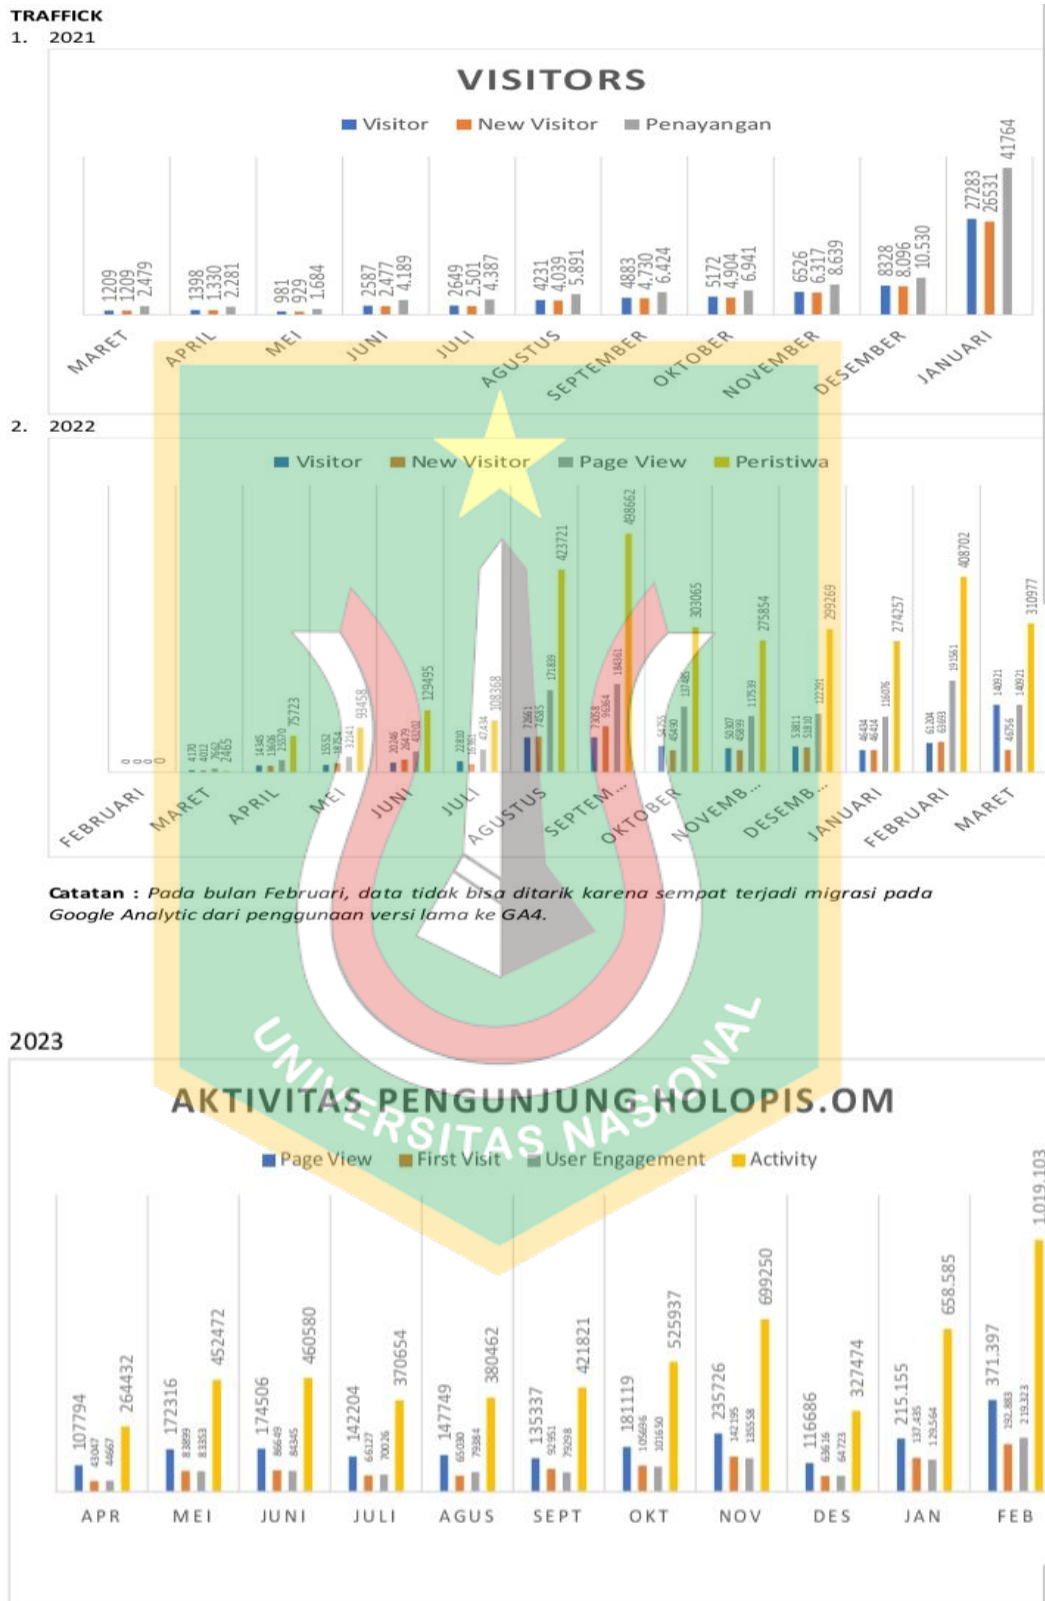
TRAFFICK
1. 2021

VISITORS

Visitor New Visitor Penayangan

| | Visitor | New Visitor | Penayangan |
|---|---|---|---|
| MARET | 1209 | 1209 | 2.479 |
| APRIL | 1398 | 1.330 | 2.281 |
| MEI | 981 | 929 | 1.684 |
| JUNI | 2587 | 2.477 | 4.189 |
| JULI | 2649 | 2.501 | 4.387 |
| AGUSTUS | 4231 | 4.039 | 5.891 |
| SEPTEMBER | 4883 | 4.730 | 6.424 |
| OKTOBER | 5172 | 4.904 | 6.941 |
| NOVEMBER | 6526 | 6.317 | 8.639 |
| DESEMBER | 8328 | 8.096 | 10.530 |
| JANUARI | 27283 | 26531 | 41764 |

2. 2022

Visitor New Visitor Page View Peristiwa

| | Visitor | New Visitor | Page View | Peristiwa |
|---|---|---|---|---|
| FEBRUARI | 0 | 0 | 0 | 0 |
| MARET | 4170 | 4012 | 7642 | 2465 |
| APRIL | 14345 | 13606 | 25070 | 75723 |
| MEI | 15552 | 18354 | 32141 | 93458 |
| JUNI | 20246 | 26479 | 43202 | 129495 |
| JULI | 22810 | 15361 | 47434 | 108368 |
| AGUSTUS | 72661 | 74585 | 171839 | 423721 |
| SEPTEM... | 73058 | 95364 | 184361 | 498662 |
| OKTOBER | 54255 | 45490 | 137485 | 303065 |
| NOVEMB... | 50307 | 45893 | 117539 | 275854 |
| DESEMB... | 53811 | 51810 | 122291 | 299269 |
| JANUARI | 46434 | 46414 | 116076 | 274257 |
| FEBRUARI | 61204 | 63693 | 191561 | 408702 |
| MARET | 140921 | 46756 | 140921 | 310977 |

Catatan : Pada bulan Februari, data tidak bisa ditarik karena sempat terjadi migrasi pada Google Analytic dari penggunaan versi lama ke GA4.

2023

AKTIVITAS PENGUNJUNG HOLOPIS.OM

Page View First Visit User Engagement Activity

| | Page View | First Visit | User Engagement | Activity |
|---|---|---|---|---|
| APR | 107794 | 43047 | 44667 | 264432 |
| MEI | 172316 | 83899 | 83353 | 452472 |
| JUNI | 174506 | 86649 | 84345 | 460580 |
| JULI | 142204 | 66127 | 70026 | 370654 |
| AGUS | 147749 | 65030 | 79384 | 380462 |
| SEPT | 135337 | 92951 | 79298 | 421821 |
| OKT | 181119 | 105669 | 101650 | 525937 |
| NOV | 235726 | 142195 | 135558 | 699250 |
| DES | 116686 | 63616 | 64723 | 327474 |
| JAN | 215.155 | 137.435 | 129.564 | 658.585 |
| FEB | 371.397 | 192.883 | 219.323 | 1.019.103 |

UNIVERSITAS NASIONAL